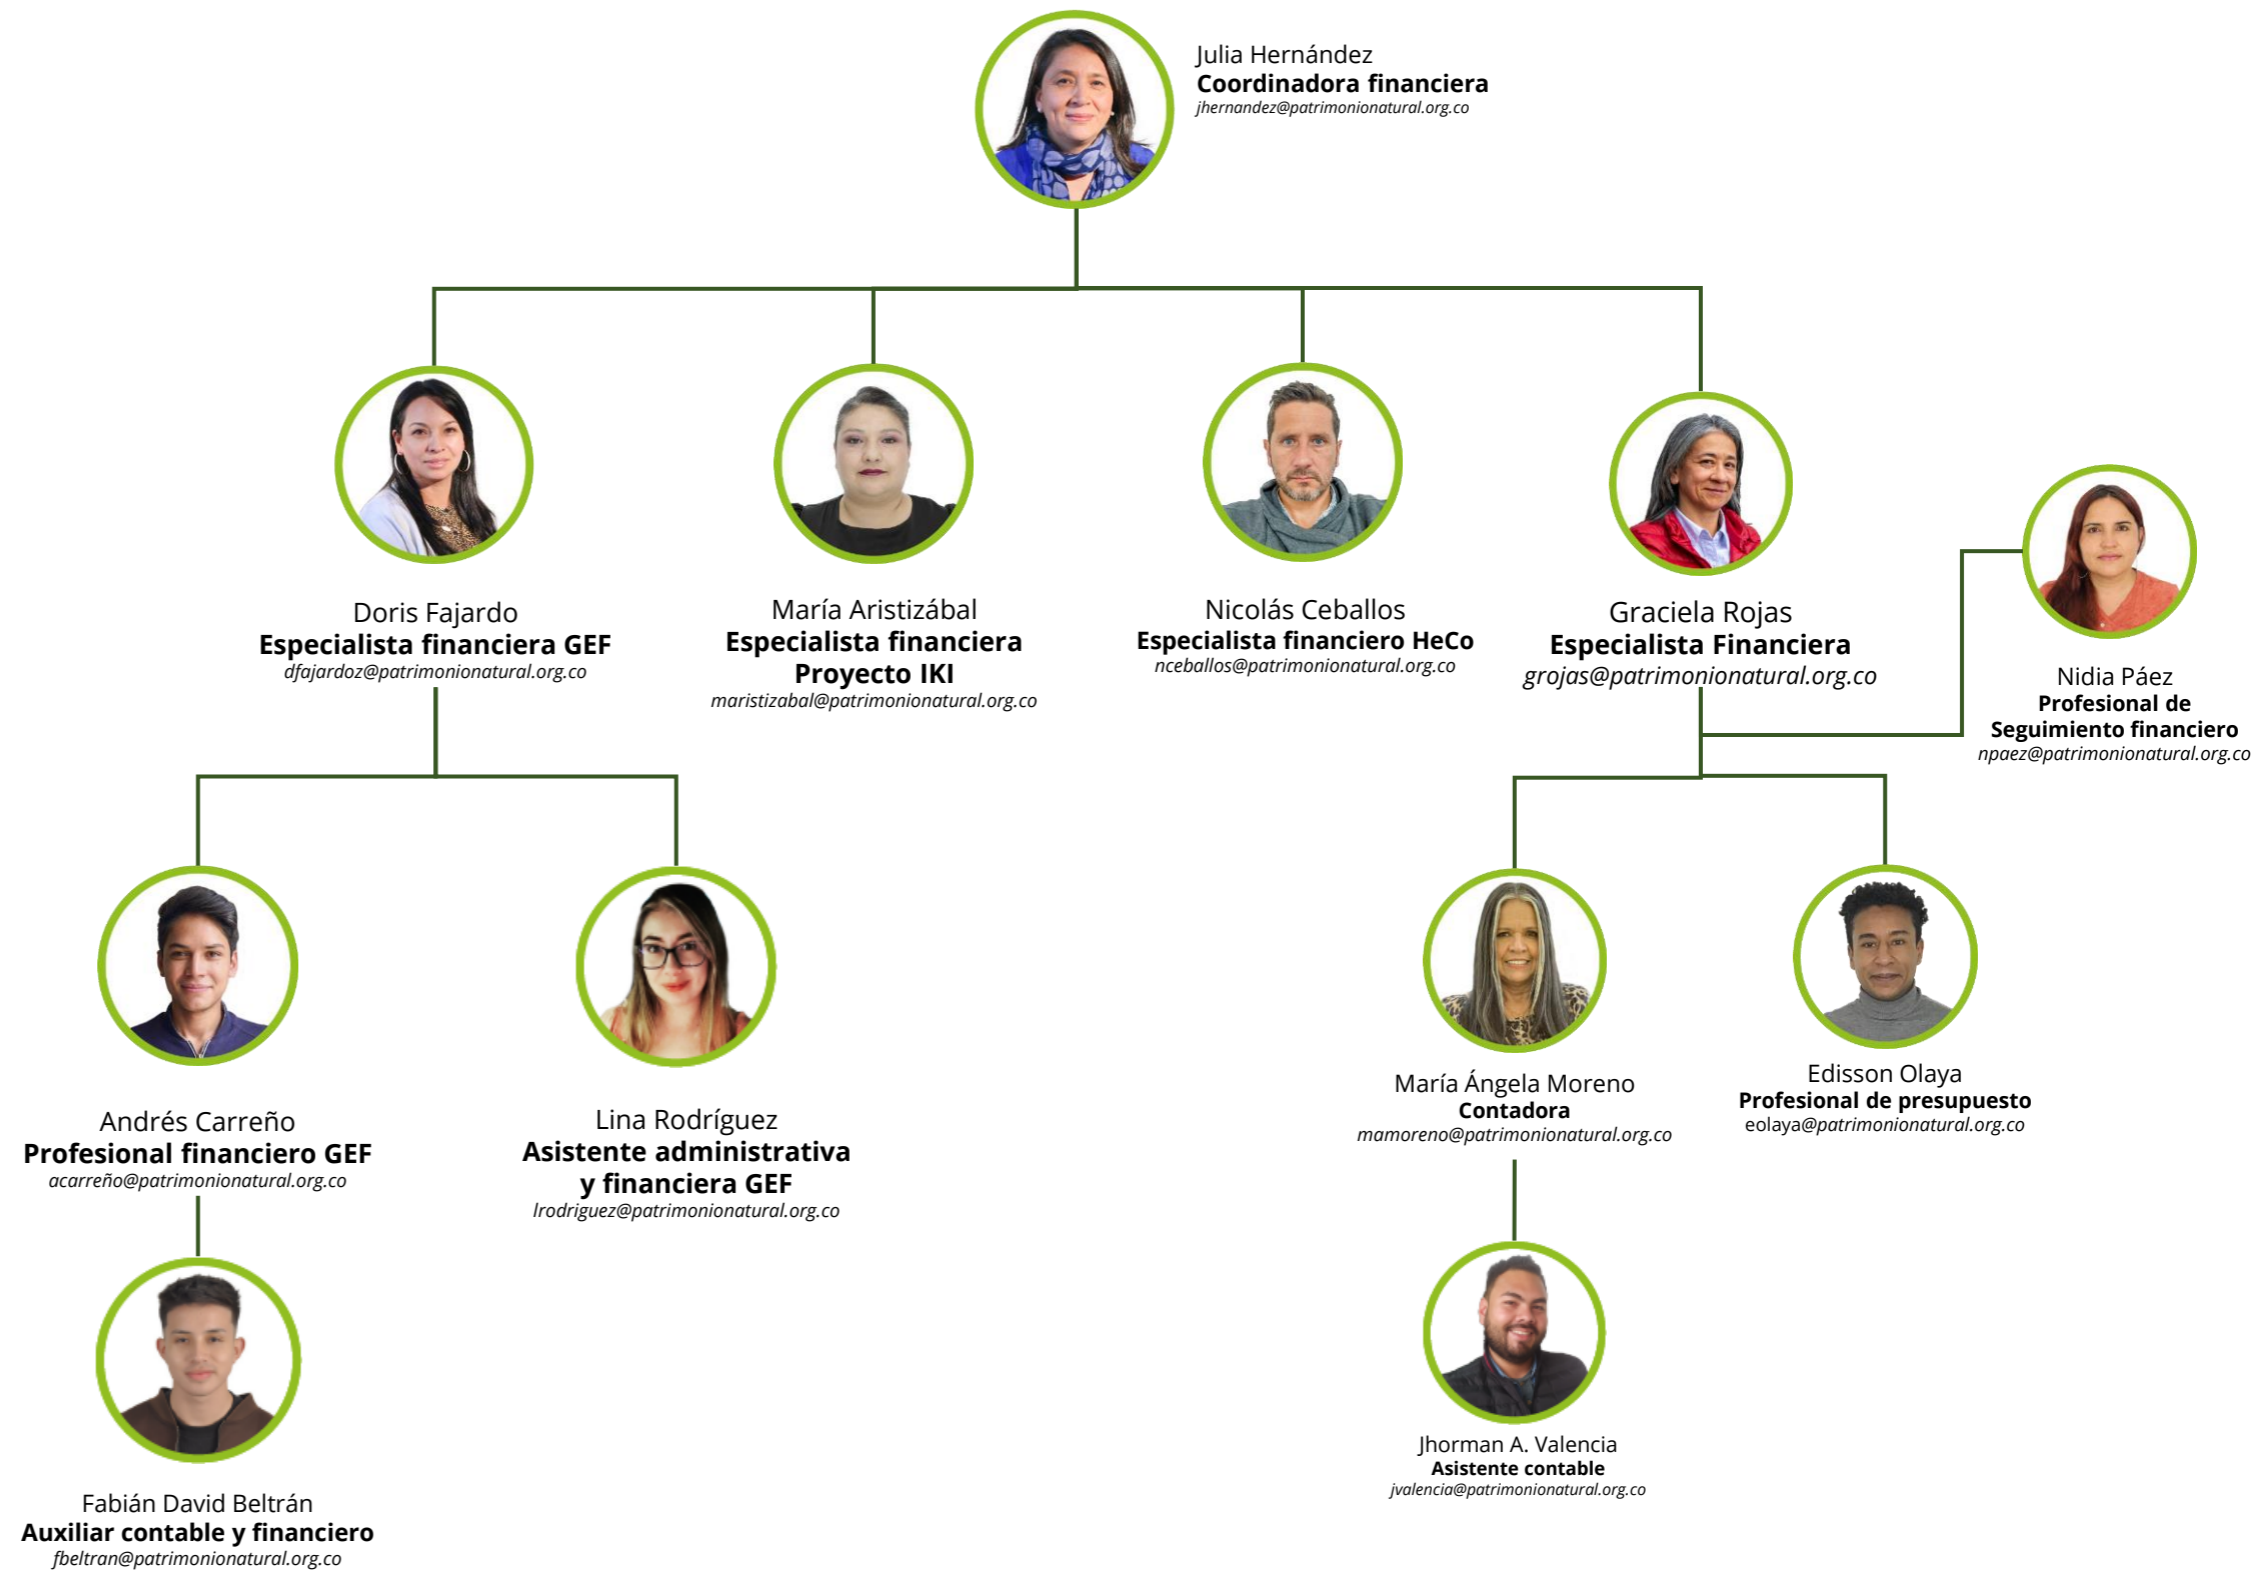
Julia Hernández
Coordinadora financiera
jhernandez@patrimonionatural.org.co

Doris Fajardo
Especialista financiera GEF
dfajardoz@patrimonionatural.org.co

María Aristizábal
Especialista financiera Proyecto IKI
maristizabal@patrimonionatural.org.co

Nicolás Ceballos
Especialista financiero HeCo
nceballos@patrimonionatural.org.co

Graciela Rojas
Especialista Financiera
grojas@patrimonionatural.org.co

Nidia Páez
Profesional de Seguimiento financiero
npaez@patrimonionatural.org.co

Andrés Carreño
Profesional financiero GEF
acarreño@patrimonionatural.org.co

Lina Rodríguez
Asistente administrativa y financiera GEF
lrodriguez@patrimonionatural.org.co

María Ángela Moreno
Contadora
mamoreno@patrimonionatural.org.co

Edisson Olaya
Profesional de presupuesto
eolaya@patrimonionatural.org.co

Fabián David Beltrán
Auxiliar contable y financiero
fbeltran@patrimonionatural.org.co

Jhorman A. Valencia
Asistente contable
jvalencia@patrimonionatural.org.co